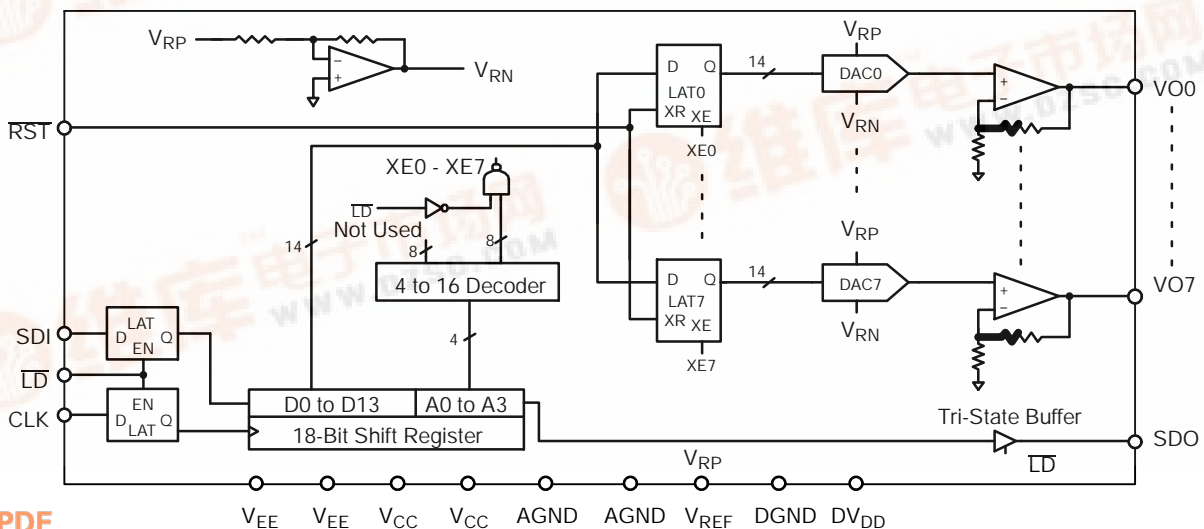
$V_{RP}$
$V_{RN}$
$\overline{RST}$
D Q
LAT0
XR XE
XE0
14
DAC0
$V_{RP}$
$V_{RN}$
VO0
XE0 - XE7
$\overline{LD}$
Not Used
14
8
8
4 to 16 Decoder
D Q
LAT7
XR XE
XE7
14
DAC7
$V_{RP}$
$V_{RN}$
VO7
SDI
LAT
D Q
EN
$\overline{LD}$
CLK
EN
D Q
LAT
4
D0 to D13
A0 to A3
18-Bit Shift Register
Tri-State Buffer
SDO
$V_{RP}$
$\overline{LD}$
$V_{EE}$ $V_{EE}$ $V_{CC}$ $V_{CC}$ AGND AGND $V_{REF}$ DGND $DV_{DD}$
PDF